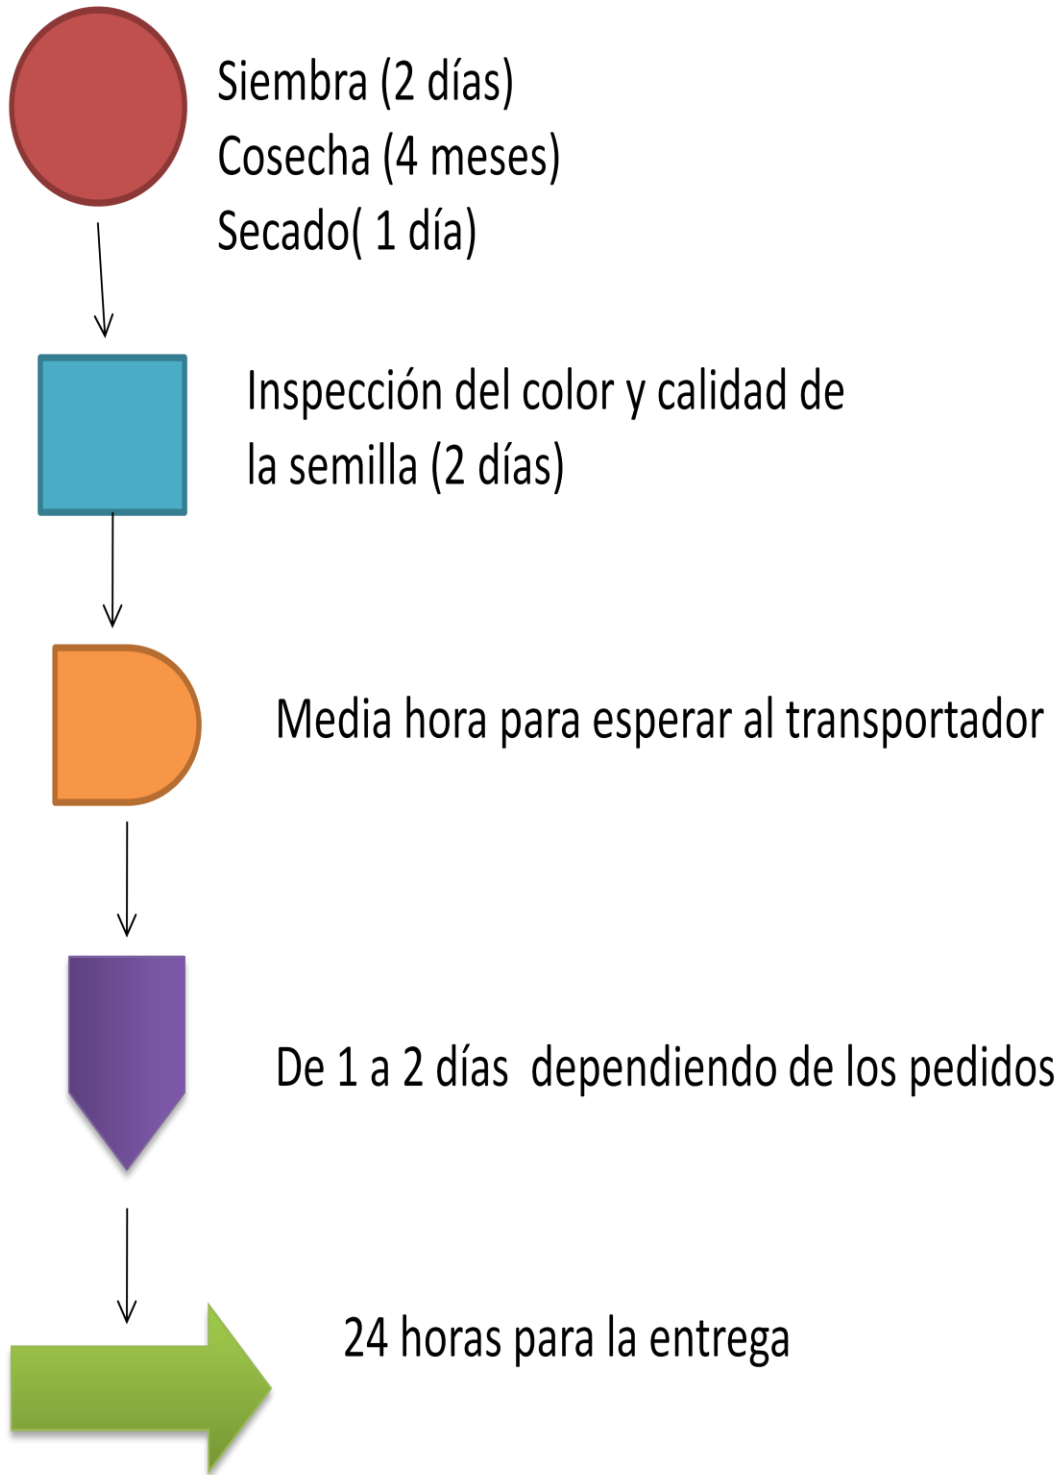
Siembra (2 días)
Cosecha (4 meses)
Secado( 1 día)

Inspección del color y calidad de la semilla (2 días)

Media hora para esperar al transportador

De 1 a 2 días  dependiendo de los pedidos

24 horas para la entrega